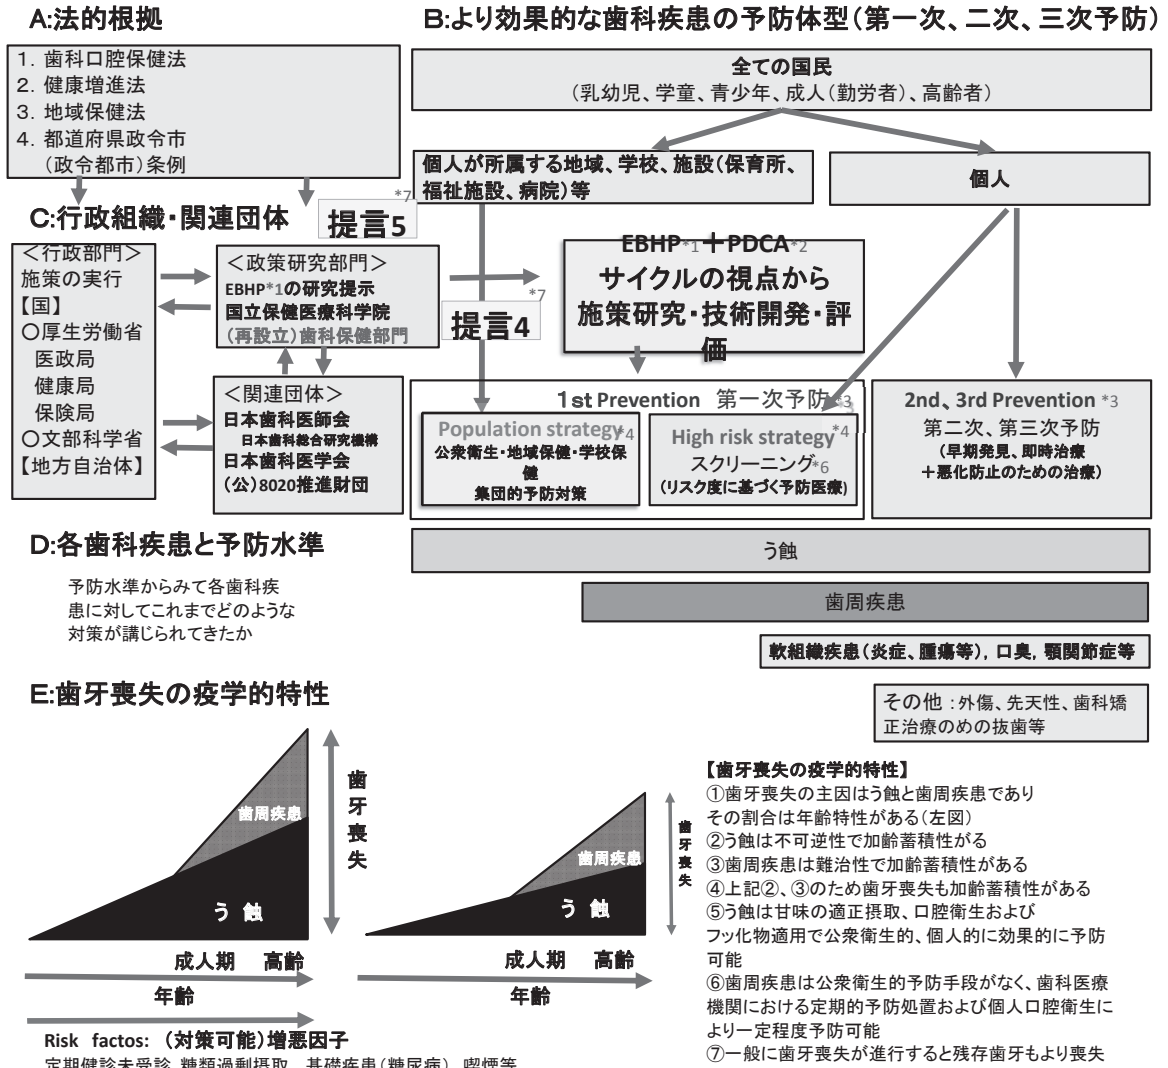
A:法的根拠

1. 歯科口腔保健法
2. 健康増進法
3. 地域保健法
4. 都道府県政令市（政令都市）条例

B:より効果的な歯科疾患の予防体型（第一次、二次、三次予防）

全ての国民
（乳幼児、学童、青少年、成人（勤労者）、高齢者）

個人が所属する地域、学校、施設（保育所、福祉施設、病院）等

個人

C:行政組織・関連団体

提言5 *7

＜行政部門＞
施策の実行
【国】
〇厚生労働省
医政局
健康局
保険局
〇文部科学省
【地方自治体】

＜政策研究部門＞
EBHP*1の研究提示
国立保健医療科学院
（再設立）歯科保健部門

*7

提言4

EBHP*1 ＋PDCA*2
サイクルの視点から
施策研究・技術開発・評価

＜関連団体＞
日本歯科医師会
日本歯科総合研究機構
日本歯科医学会
（公）8020推進財団

1st Prevention 第一次予防 *3

Population strategy *4
公衆衛生・地域保健・学校保健
集団的予防対策

High risk strategy *4
スクリーニング*6
（リスク度に基づく予防医療）

2nd、3rd Prevention *3
第二次、第三次予防
（早期発見、即時治療＋悪化防止のための治療）

D:各歯科疾患と予防水準

予防水準からみて各歯科疾患に対してこれまでどのような対策が講じられてきたか

う蝕

歯周疾患

軟組織疾患（炎症、腫瘍等），口臭，顎関節症等

その他：外傷、先天性、歯科矯正治療のめの抜歯等

E:歯牙喪失の疫学的特性

歯周疾患
う 蝕
歯牙喪失
成人期 高齢
年齢

歯周疾患
う 蝕
歯牙喪失
成人期 高齢
年齢

【歯牙喪失の疫学的特性】
①歯牙喪失の主因はう蝕と歯周疾患でありその割合は年齢特性がある（左図）
②う蝕は不可逆性で加齢蓄積性がる
③歯周疾患は難治性で加齢蓄積性がある
④上記②、③のため歯牙喪失も加齢蓄積性がある
⑤う蝕は甘味の適正摂取、口腔衛生およびフッ化物適用で公衆衛生的、個人的に効果的に予防可能
⑥歯周疾患は公衆衛生的予防手段がなく、歯科医療機関における定期的予防処置および個人口腔衛生により一定程度予防可能
⑦一般に歯牙喪失が進行すると残存歯牙もより喪失

Risk factos: （対策可能）増悪因子
定期健診未受診、糖類過剰摂取、基礎疾患（糖尿病）、喫煙等